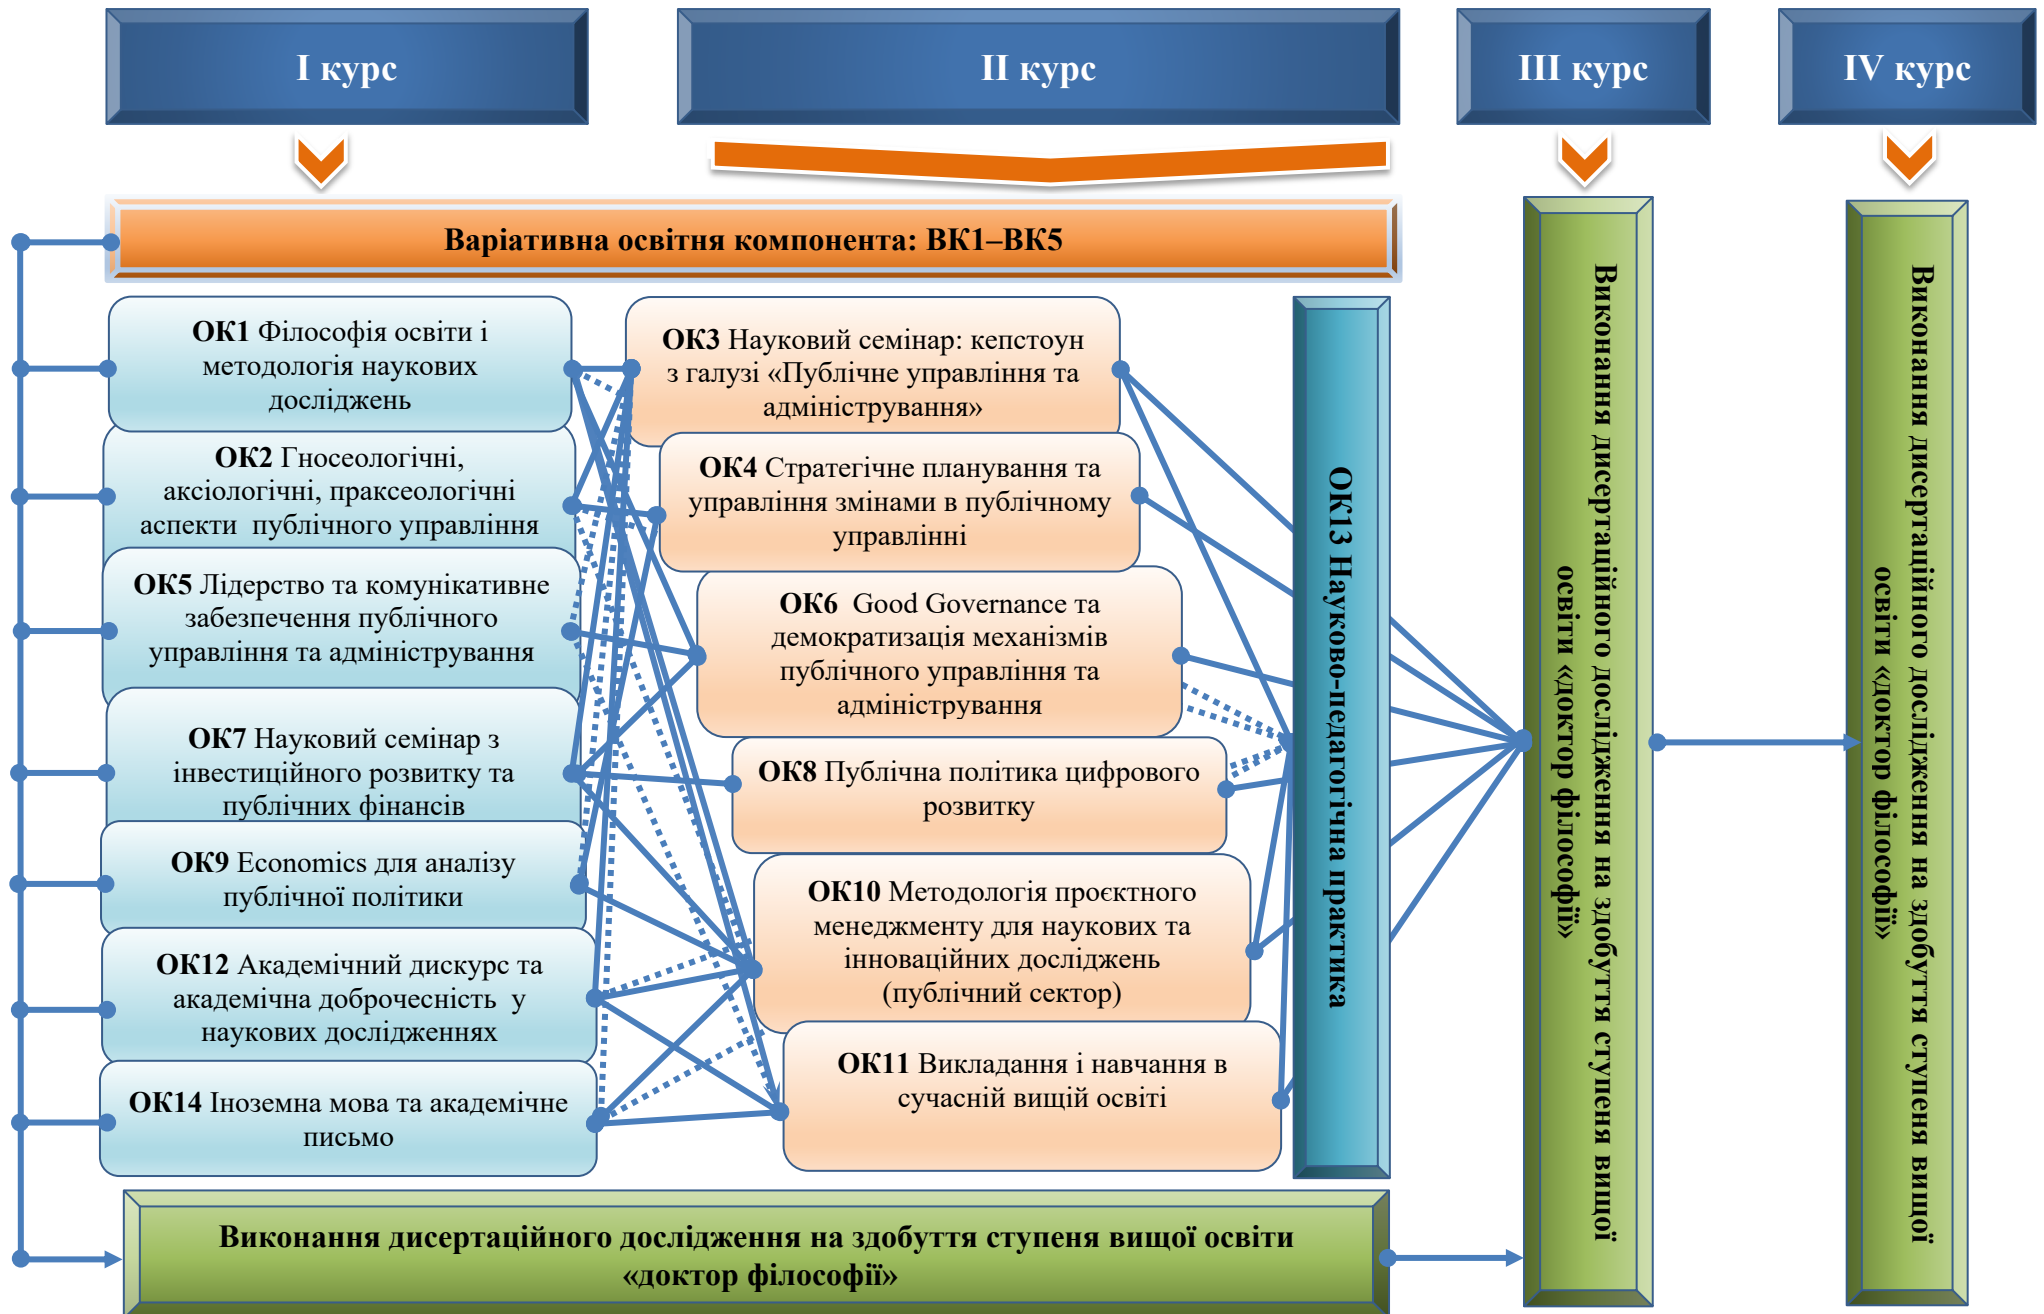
I курс

II курс

III курс

IV курс

Варіативна освітня компонента: ВК1–ВК5

ОК1 Філософія освіти і методологія наукових досліджень

ОК2 Гносеологічні, аксіологічні, праксеологічні аспекти публічного управління

ОК5 Лідерство та комунікативне забезпечення публічного управління та адміністрування

ОК7 Науковий семінар з інвестиційного розвитку та публічних фінансів

ОК9 Economics для аналізу публічної політики

ОК12 Академічний дискурс та академічна доброчесність у наукових дослідженнях

ОК14 Іноземна мова та академічне письмо

ОК3 Науковий семінар: кепстоун з галузі «Публічне управління та адміністрування»

ОК4 Стратегічне планування та управління змінами в публічному управлінні

ОК6 Good Governance та демократизація механізмів публічного управління та адміністрування

ОК8 Публічна політика цифрового розвитку

ОК10 Методологія проєктного менеджменту для наукових та інноваційних досліджень (публічний сектор)

ОК11 Викладання і навчання в сучасній вищій освіті

ОК13 Науково-педагогічна практика

Виконання дисертаційного дослідження на здобуття ступеня вищої освіти «доктор філософії»

Виконання дисертаційного дослідження на здобуття ступеня вищої освіти «доктор філософії»

Виконання дисертаційного дослідження на здобуття ступеня вищої освіти «доктор філософії»